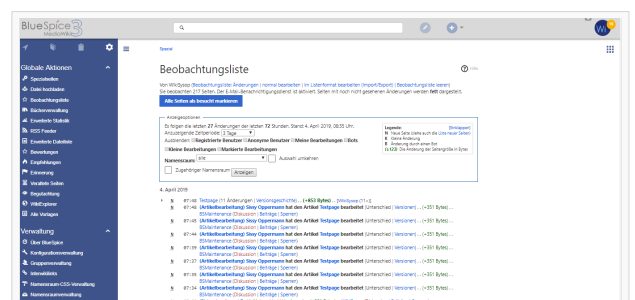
BlueSpice 3 MediaWiki

Globale Aktionen
Spezialseiten
Datei hochladen
Beobachtungsliste
Bücherverwaltung
Erweiterte Statistik
RSS Feeder
Erweiterte Dateiliste
Bewertungen
Empfehlungen
Erinnerung
Verwaiste Seiten
Begutachtung
WikiExplorer
Alle Vorlagen

Verwaltung
Über BlueSpice
Konfigurationsverwaltung
Gruppenverwaltung
Interwikilinks
Namensraum-CSS-Verwaltung
Namensraumverwaltung

Spezial

Beobachtungsliste

Hilfe

Von WikiSysop (Beobachtungsliste-Änderungen | normal bearbeiten | im Listenformat bearbeiten (Import/Export) | Beobachtungsliste leeren)
Sie beobachten 217 Seiten. Der E-Mail-Benachrichtigungsdienst ist aktiviert. Seiten mit noch nicht gelesenen Änderungen werden fett dargestellt.

Alle Seiten als besucht markieren

Anzeigeoptionen
Es folgen die letzten 27 Änderungen der letzten 72 Stunden. Stand: 4. April 2019, 08:35 Uhr.
Anzuzeigende Zeitperiode: 3 Tage
Ausblenden: Registrierte Benutzer Anonyme Benutzer Meine Bearbeitungen Bots
Kleine Bearbeitungen Markierte Bearbeitungen
Namensraum: alle Auswahl umkehren
Zugehöriger Namensraum Anzeigen

Legende: (Einklappen)
N Neue Seite (siehe auch die Liste neuer Seiten)
K Kleine Änderung
B Änderung durch einen Bot
(±123) Die Änderung der Seitengröße in Bytes

4. April 2019

07:48 Testpage (11 Änderungen | Versionsgeschichte) . . (+853 Bytes) . . [WikiSysop (11×)]
07:48 (Artikelbearbeitung) Sissy Oppermann hat den Artikel Testpage bearbeitet (Unterschied | Versionen) . . (+351 Bytes) . .
BSMaintenance (Diskussion | Beiträge | Sperren)
07:46 (Artikelbearbeitung) Sissy Oppermann hat den Artikel Testpage bearbeitet (Unterschied | Versionen) . . (+351 Bytes) . .
BSMaintenance (Diskussion | Beiträge | Sperren)
07:45 (Artikelbearbeitung) Sissy Oppermann hat den Artikel Testpage bearbeitet (Unterschied | Versionen) . . (+351 Bytes) . .
BSMaintenance (Diskussion | Beiträge | Sperren)
07:38 (Artikelbearbeitung) Sissy Oppermann hat den Artikel Testpage bearbeitet (Unterschied | Versionen) . . (+351 Bytes) . .
BSMaintenance (Diskussion | Beiträge | Sperren)
07:37 (Artikelbearbeitung) Sissy Oppermann hat den Artikel Testpage bearbeitet (Unterschied | Versionen) . . (+351 Bytes) . .
BSMaintenance (Diskussion | Beiträge | Sperren)
07:36 (Artikelbearbeitung) Sissy Oppermann hat den Artikel Testpage bearbeitet (Unterschied | Versionen) . . (+351 Bytes) . .
BSMaintenance (Diskussion | Beiträge | Sperren)
07:35 (Artikelbearbeitung) Sissy Oppermann hat den Artikel Testpage bearbeitet (Unterschied | Versionen) . . (+351 Bytes) . .